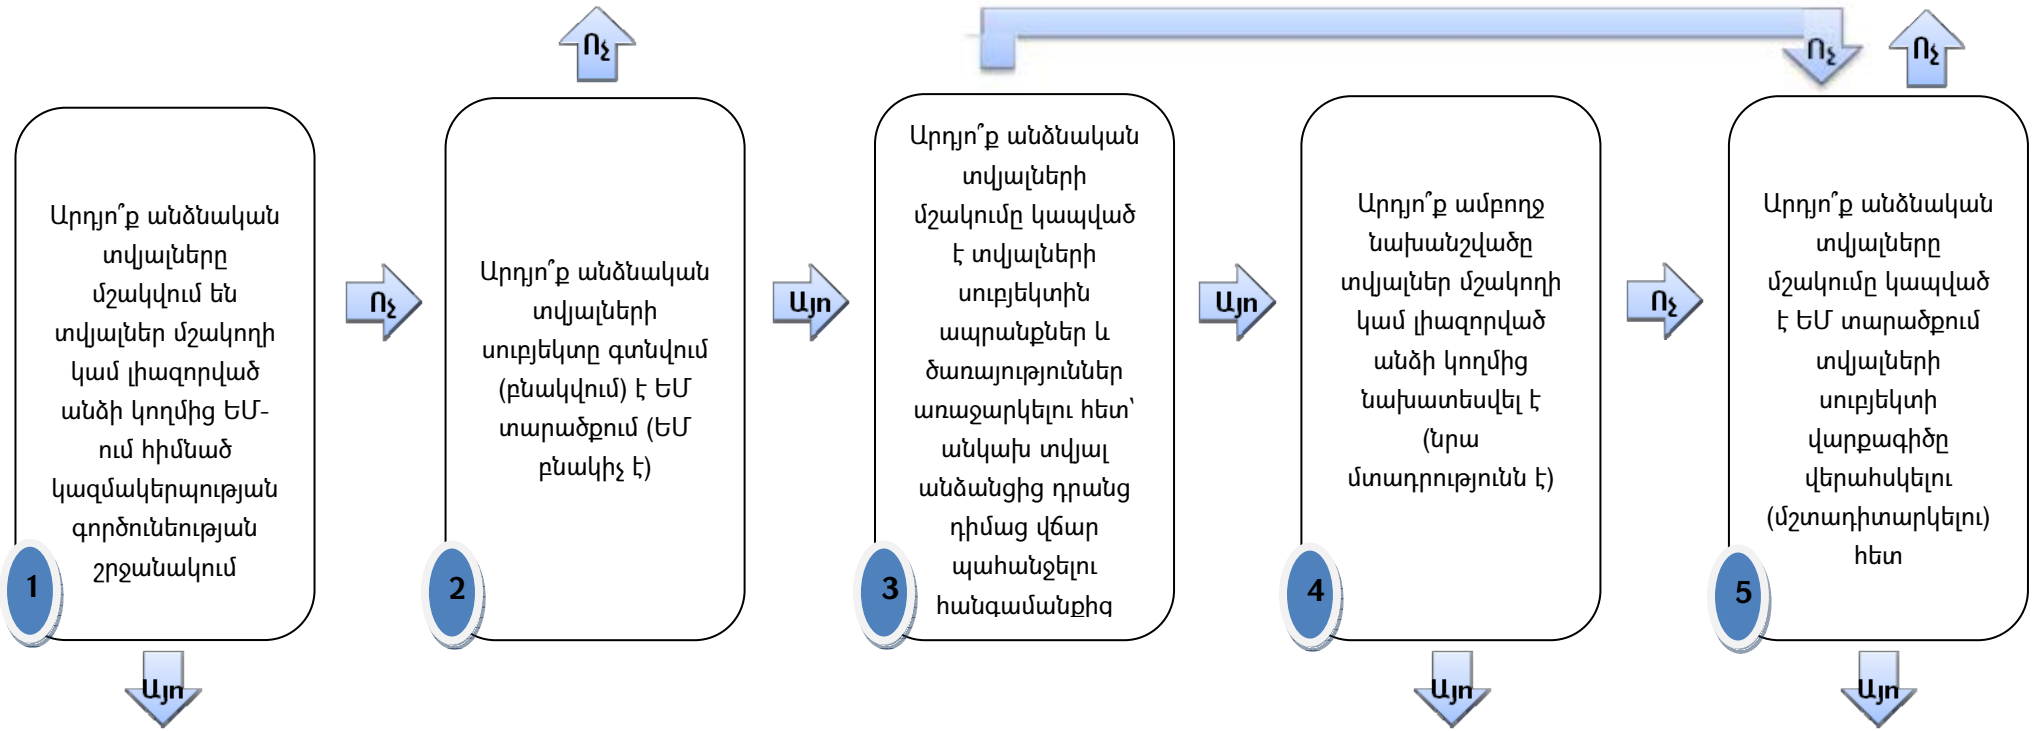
Ոչ

Ոչ

Ոչ

Արդյո՞ք անձնական տվյալները մշակվում են տվյալներ մշակողի կամ լիազորված անձի կողմից ԵՄ-ում հիմնած կազմակերպության գործունեության շրջանակում

1

Ոչ

Արդյո՞ք անձնական տվյալների սուբյեկտը գտնվում (բնակվում) է ԵՄ տարածքում (ԵՄ բնակիչ է)

2

Այո

Արդյո՞ք անձնական տվյալների մշակումը կապված է տվյալների սուբյեկտին ապրանքներ և ծառայություններ առաջարկելու հետ՝ անկախ տվյալ անձանցից դրանց դիմաց վճար պահանջելու հանգամանքից

3

Այո

Արդյո՞ք ամբողջ նախանշվածը տվյալներ մշակողի կամ լիազորված անձի կողմից նախատեսվել է (նրա մտադրությունն է)

4

Ոչ

Արդյո՞ք անձնական տվյալները մշակումը կապված է ԵՄ տարածքում տվյալների սուբյեկտի վարքագիծը վերահսկելու (մշտադիտարկելու) հետ

5

Այո

Այո

Այո